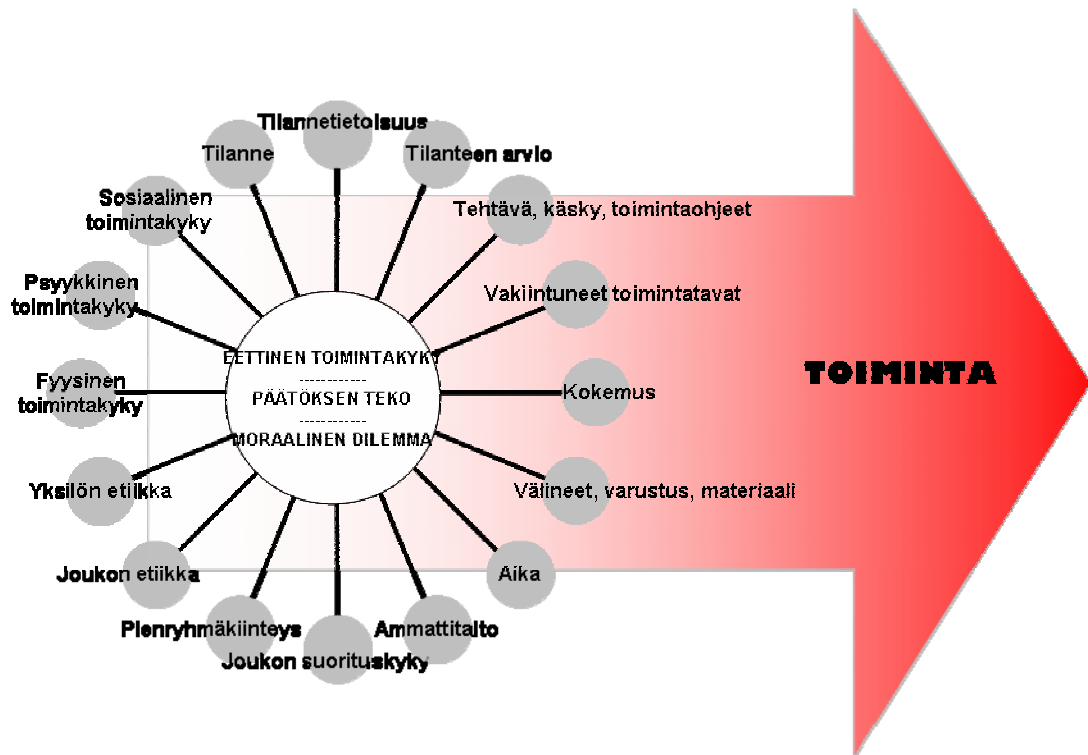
Tilannetietoisuus

Tilanne

Tilanteen arvio

Sosiaalinen toimintakyky

Tehtävä, käsky, toimintaohjeet

Psyykkinen toimintakyky

Vakiintuneet toimintatavat

EETTINEN TOIMINTAKYKY
-----------
PÄÄTÖKSEN TEKO
-----------
MORAALINEN DILEMMA

Fyysinen toimintakyky

Kokemus

TOIMINTA

Yksilön etiikka

Välineet, varustus, materiaali

Joukon etiikka

Aika

Pienryhmäkiinteys

Ammattitaito

Joukon suorituskyky